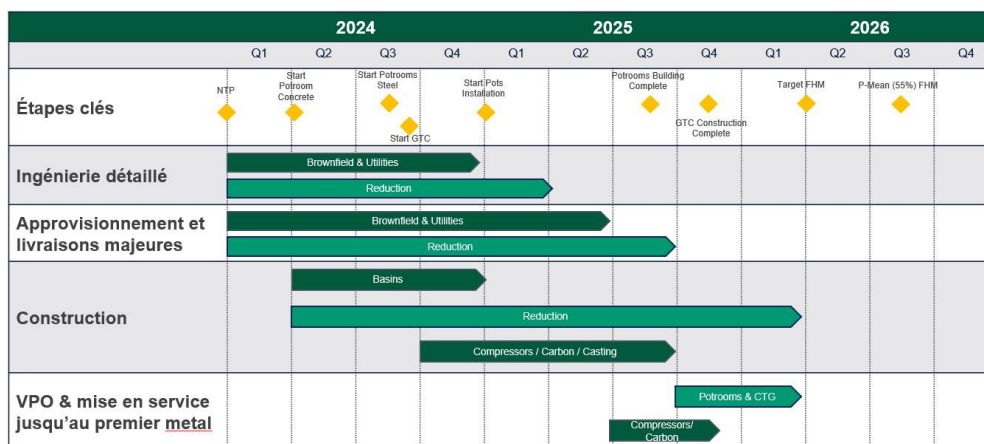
| | 2024 | | | | 2025 | | | | 2026 | | | |
|---|---|---|---|---|---|---|---|---|---|---|---|---|
| | Q1 | Q2 | Q3 | Q4 | Q1 | Q2 | Q3 | Q4 | Q1 | Q2 | Q3 | Q4 |

Étapes clés

NTP
Start Potroom Concrete
Start Potrooms Steel
Start GTC
Start Pots Installation
Potrooms Building Complete
GTC Construction Complete
Target FHM
P-Mean (55%) FHM

Ingénierie détaillé

Brownfield & Utilities
Reduction

Approvisionnement et livraisons majeures

Brownfield & Utilities
Reduction

Construction

Basins
Reduction
Compressors / Carbon / Casting

VPO & mise en service jusqu'au premier metal

Potrooms & CTG
Compressors/ Carbon